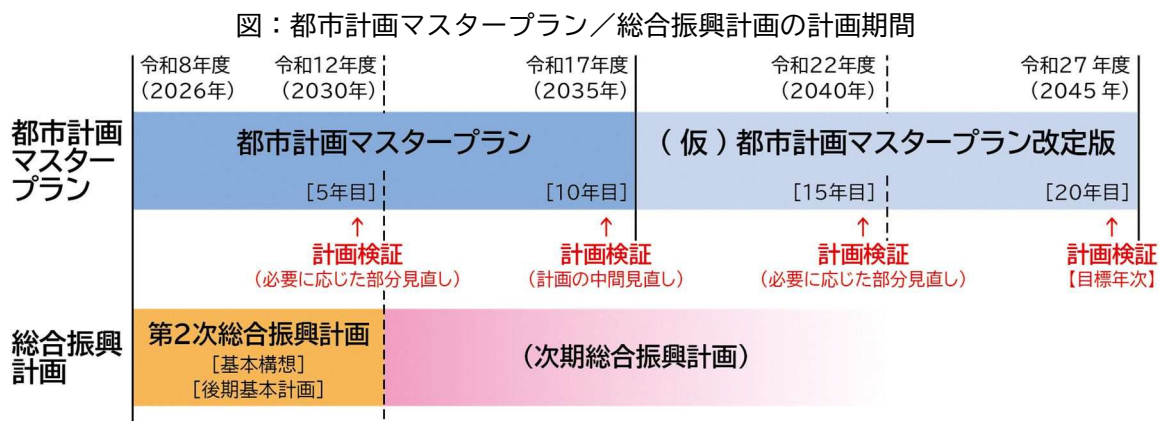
図：都市計画マスタープラン／総合振興計画の計画期間

令和8年度（2026年）
令和12年度（2030年）
令和17年度（2035年）
令和22年度（2040年）
令和27 年度（2045 年）

都市計画マスタープラン

都市計画マスタープラン
（仮）都市計画マスタープラン改定版

[5年目]
[10年目]
[15年目]
[20年目]

↑
計画検証
（必要に応じた部分見直し）

↑
計画検証
（計画の中間見直し）

↑
計画検証
（必要に応じた部分見直し）

↑
計画検証
【目標年次】

総合振興計画

第2次総合振興計画
[基本構想]
[後期基本計画]

（次期総合振興計画）